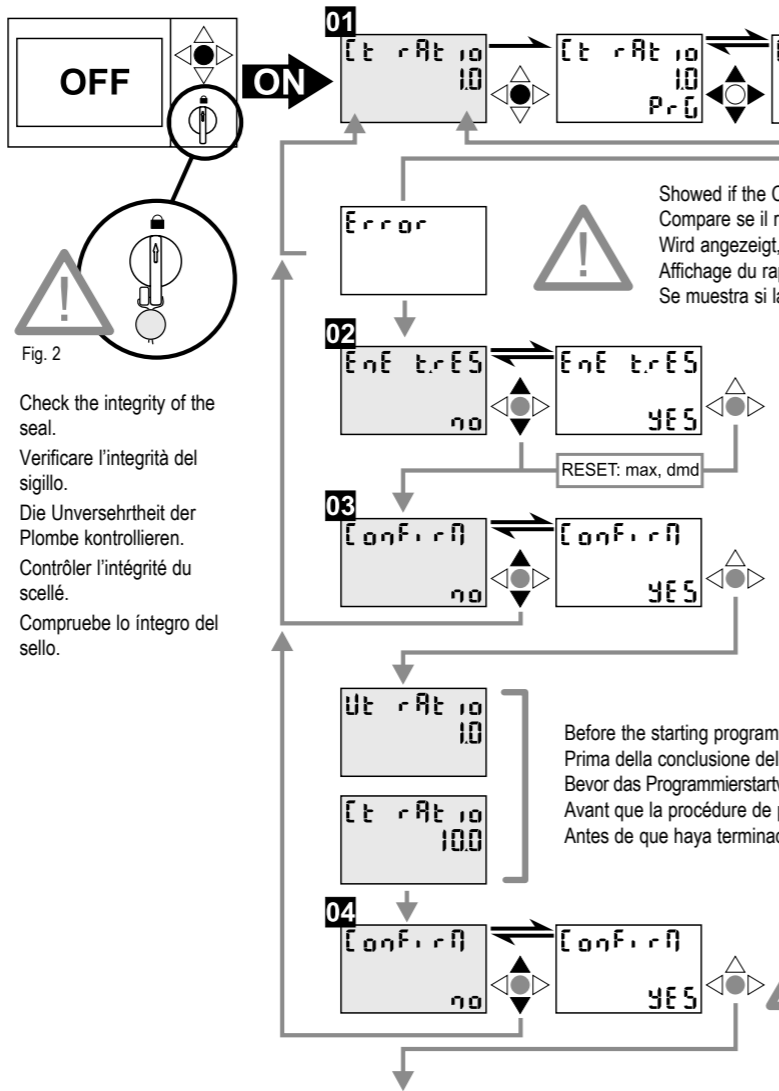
OFF

ON

01
Ct rAt io
1.0

Ct rAt io
1.0
PrG

Fig. 2

Check the integrity of the seal.
Verificare l'integrità del sigillo.
Die Unversehrtheit der Plombe kontrollieren.
Contrôler l'intégrité du scellé.
Compruebe lo íntegro del sello.

Error

Showed if the C
Compare se il r
Wird angezeigt,
Affichage du rap
Se muestra si la

02
EnE t.rES
no

EnE t.rES
YES

RESET: max, dmd

03
ConFirM
no

ConFirM
YES

Ut rAt io
1.0

Ct rAt io
10.0

Before the starting program
Prima della conclusione del
Bevor das Programmierstart
Avant que la procédure de p
Antes de que haya terminad

04
ConFirM
no

ConFirM
YES